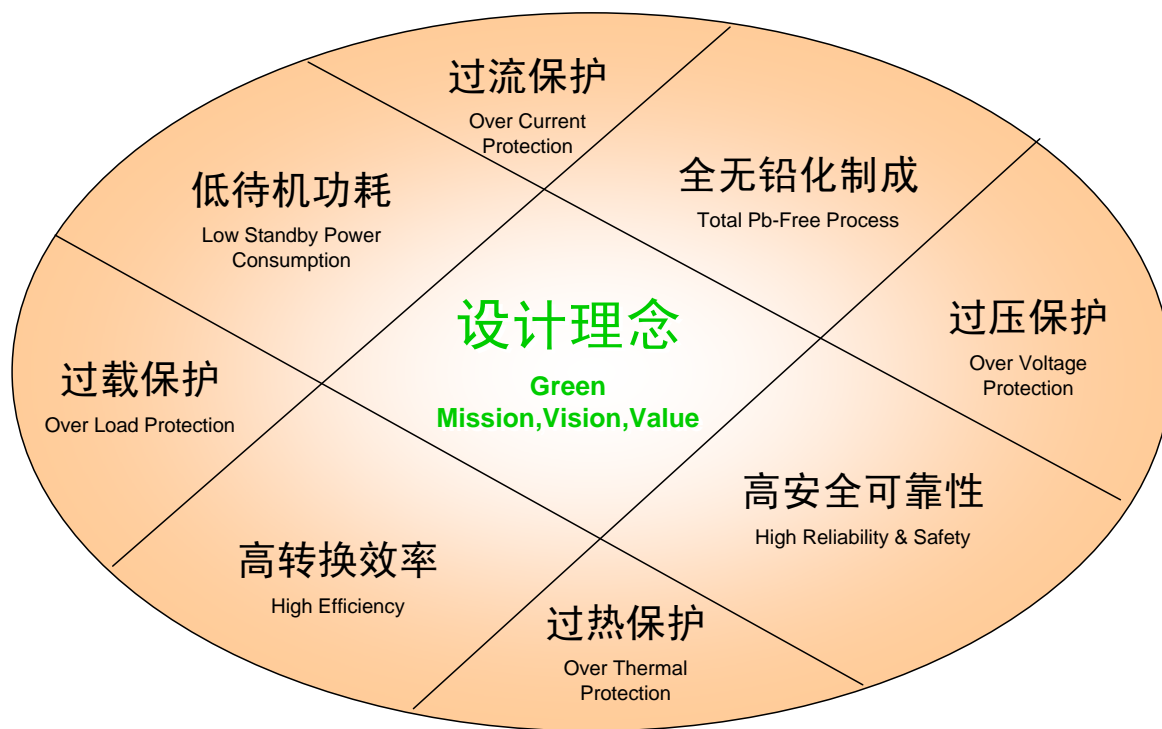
过流保护
Over Current Protection

低待机功耗
Low Standby Power Consumption

全无铅化制成
Total Pb-Free Process

设计理念
Green
Mission,Vision,Value

过压保护
Over Voltage Protection

过载保护
Over Load Protection

高安全可靠性
High Reliability & Safety

高转换效率
High Efficiency

过热保护
Over Thermal Protection